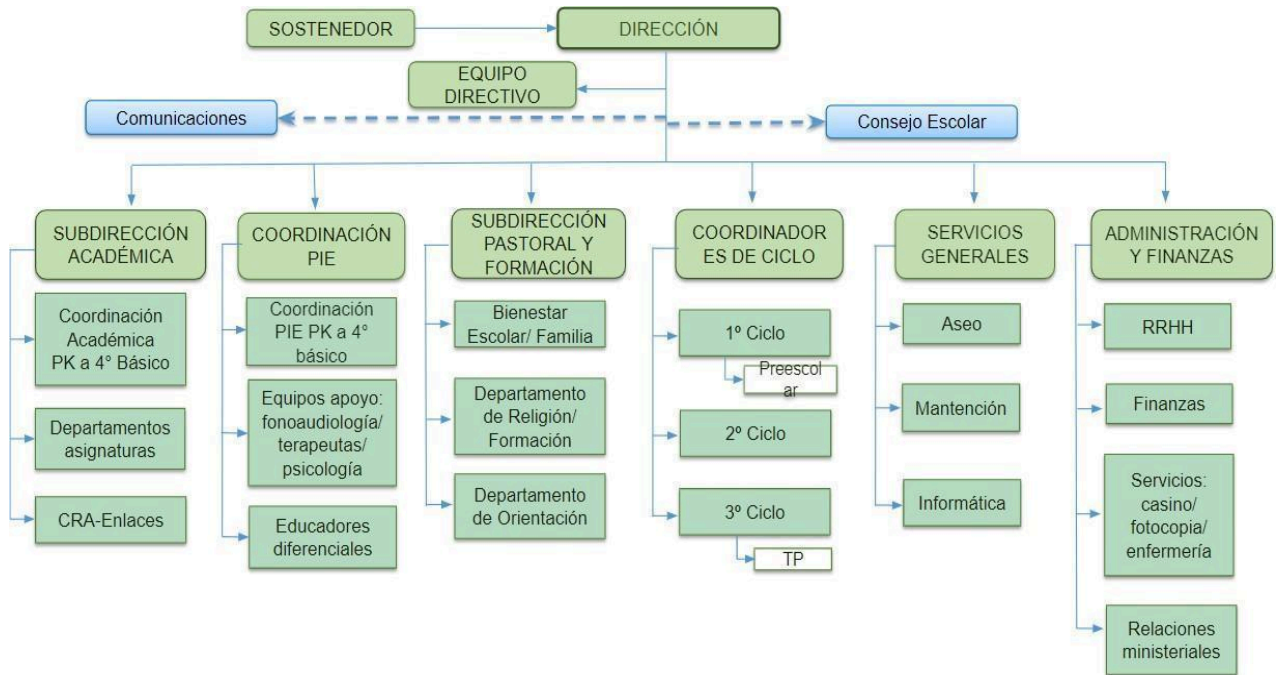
SOSTENEDOR

DIRECCIÓN

EQUIPO DIRECTIVO

Comunicaciones

Consejo Escolar

SUBDIRECCIÓN ACADÉMICA

Coordinación Académica PK a 4° Básico

Departamentos asignaturas

CRA-Enlaces

COORDINACIÓN PIE

Coordinación PIE PK a 4° básico

Equipos apoyo: fonoaudiología/ terapeutas/ psicología

Educadores diferenciales

SUBDIRECCIÓN PASTORAL Y FORMACIÓN

Bienestar Escolar/ Familia

Departamento de Religión/ Formación

Departamento de Orientación

COORDINADOR ES DE CICLO

1º Ciclo

Preescol ar

2º Ciclo

3º Ciclo

TP

SERVICIOS GENERALES

Aseo

Mantención

Informática

ADMINISTRACIÓN Y FINANZAS

RRHH

Finanzas

Servicios: casino/ fotocopia/ enfermería

Relaciones ministeriales